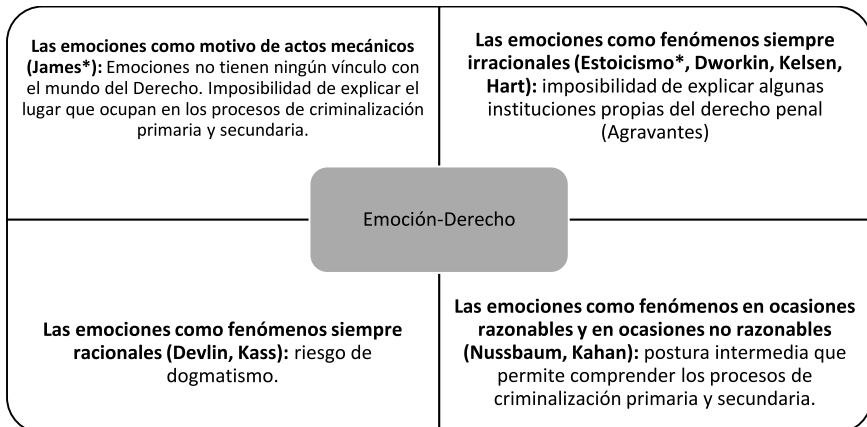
**Las emociones como motivo de actos mecánicos (James\*):** Emociones no tienen ningún vínculo con el mundo del Derecho. Imposibilidad de explicar el lugar que ocupan en los procesos de criminalización primaria y secundaria.

**Las emociones como fenómenos siempre irracionales (Estoicismo\*, Dworkin, Kelsen, Hart):** imposibilidad de explicar algunas instituciones propias del derecho penal (Agravantes)

Emoción-Derecho

**Las emociones como fenómenos siempre racionales (Devlin, Kass):** riesgo de dogmatismo.

**Las emociones como fenómenos en ocasiones razonables y en ocasiones no razonables (Nussbaum, Kahan):** postura intermedia que permite comprender los procesos de criminalización primaria y secundaria.